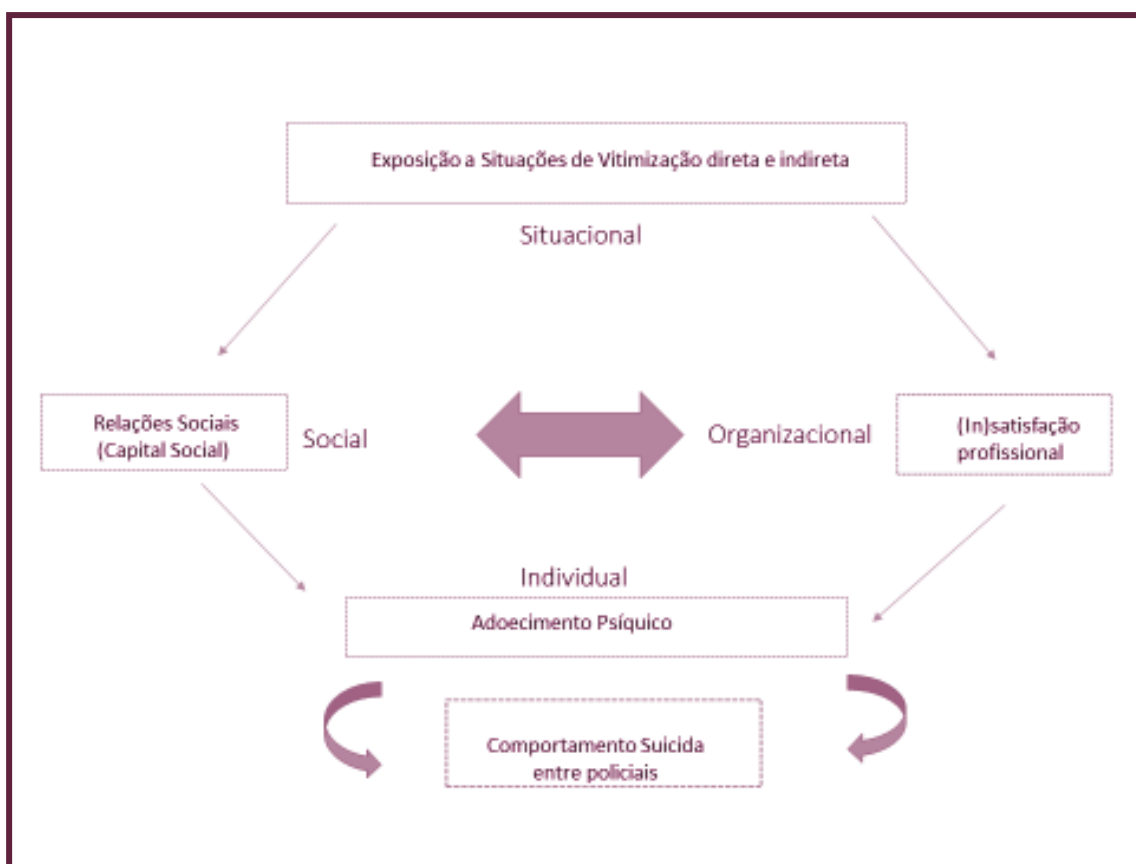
Exposição a Situações de Vitimização direta e indireta

Situacional

Relações Sociais (Capital Social)

Social

Organizacional

(In)satisfação profissional

Individual

Adoecimento Psíquico

Comportamento Suicida entre policiais